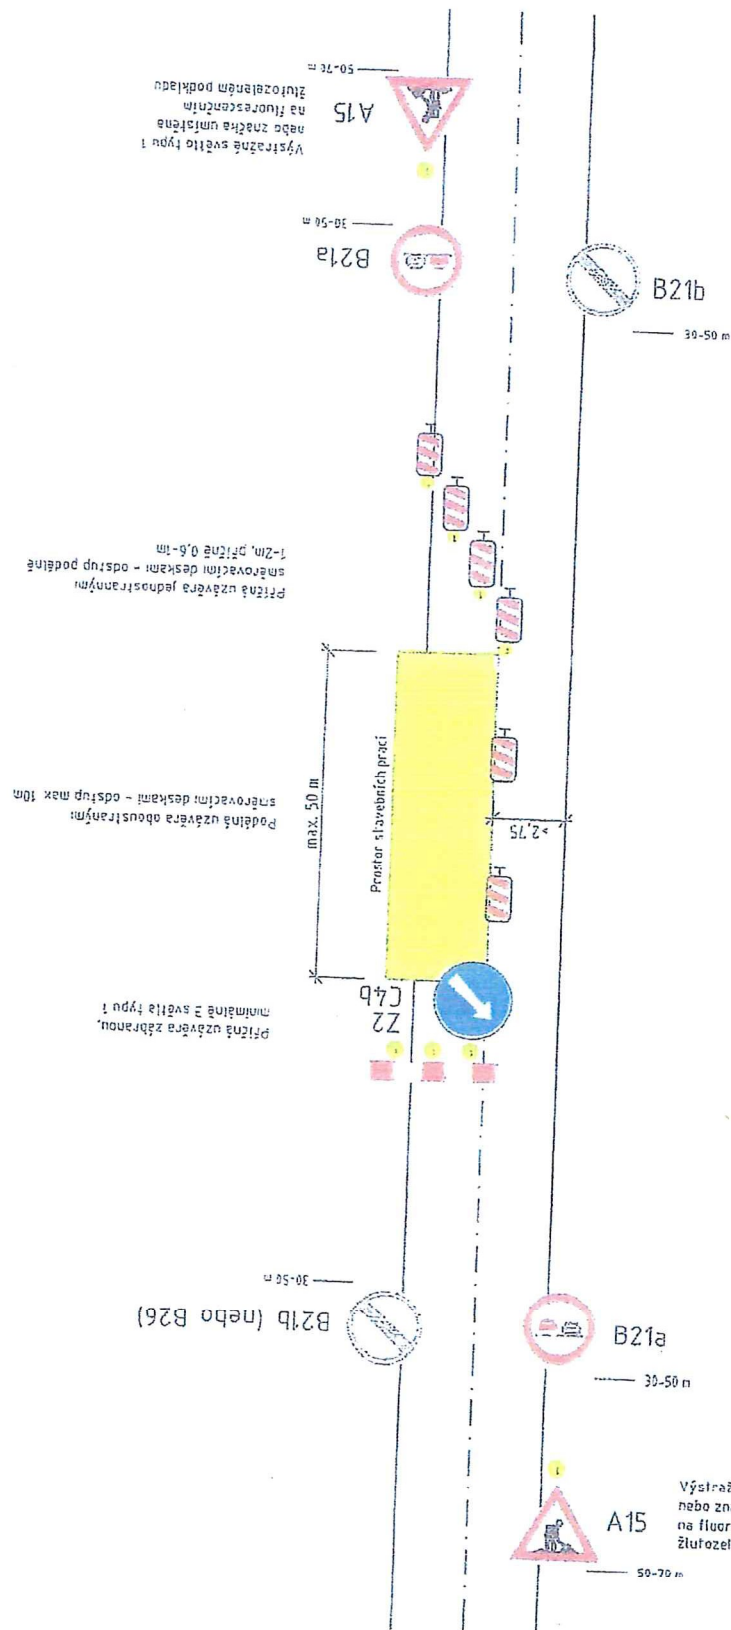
Výstražné světlo typu 1
nebo značka umístěná
na fluorescenčním
žlutozeleném podkladu

A15

50-70 m

B21a

30-50 m

B21b

30-50 m

Příčná uzávěra jednostranným
směrovacími deskami - odstup podélně
1-2m, příčně 0,6-1m

Podélná uzávěra oboustranými
směrovacími deskami - odstup max 10m

max. 50 m

Prostor stavebních prací

>2,75

Příčná uzávěra zábranou,
minimálně 3 světla typu 1

Z2
C4b

B21b (nebo B26)

30-50 m

B21a

30-50 m

Výstraž
nebo zn
na fluor
žlutozel

A15

50-70 m